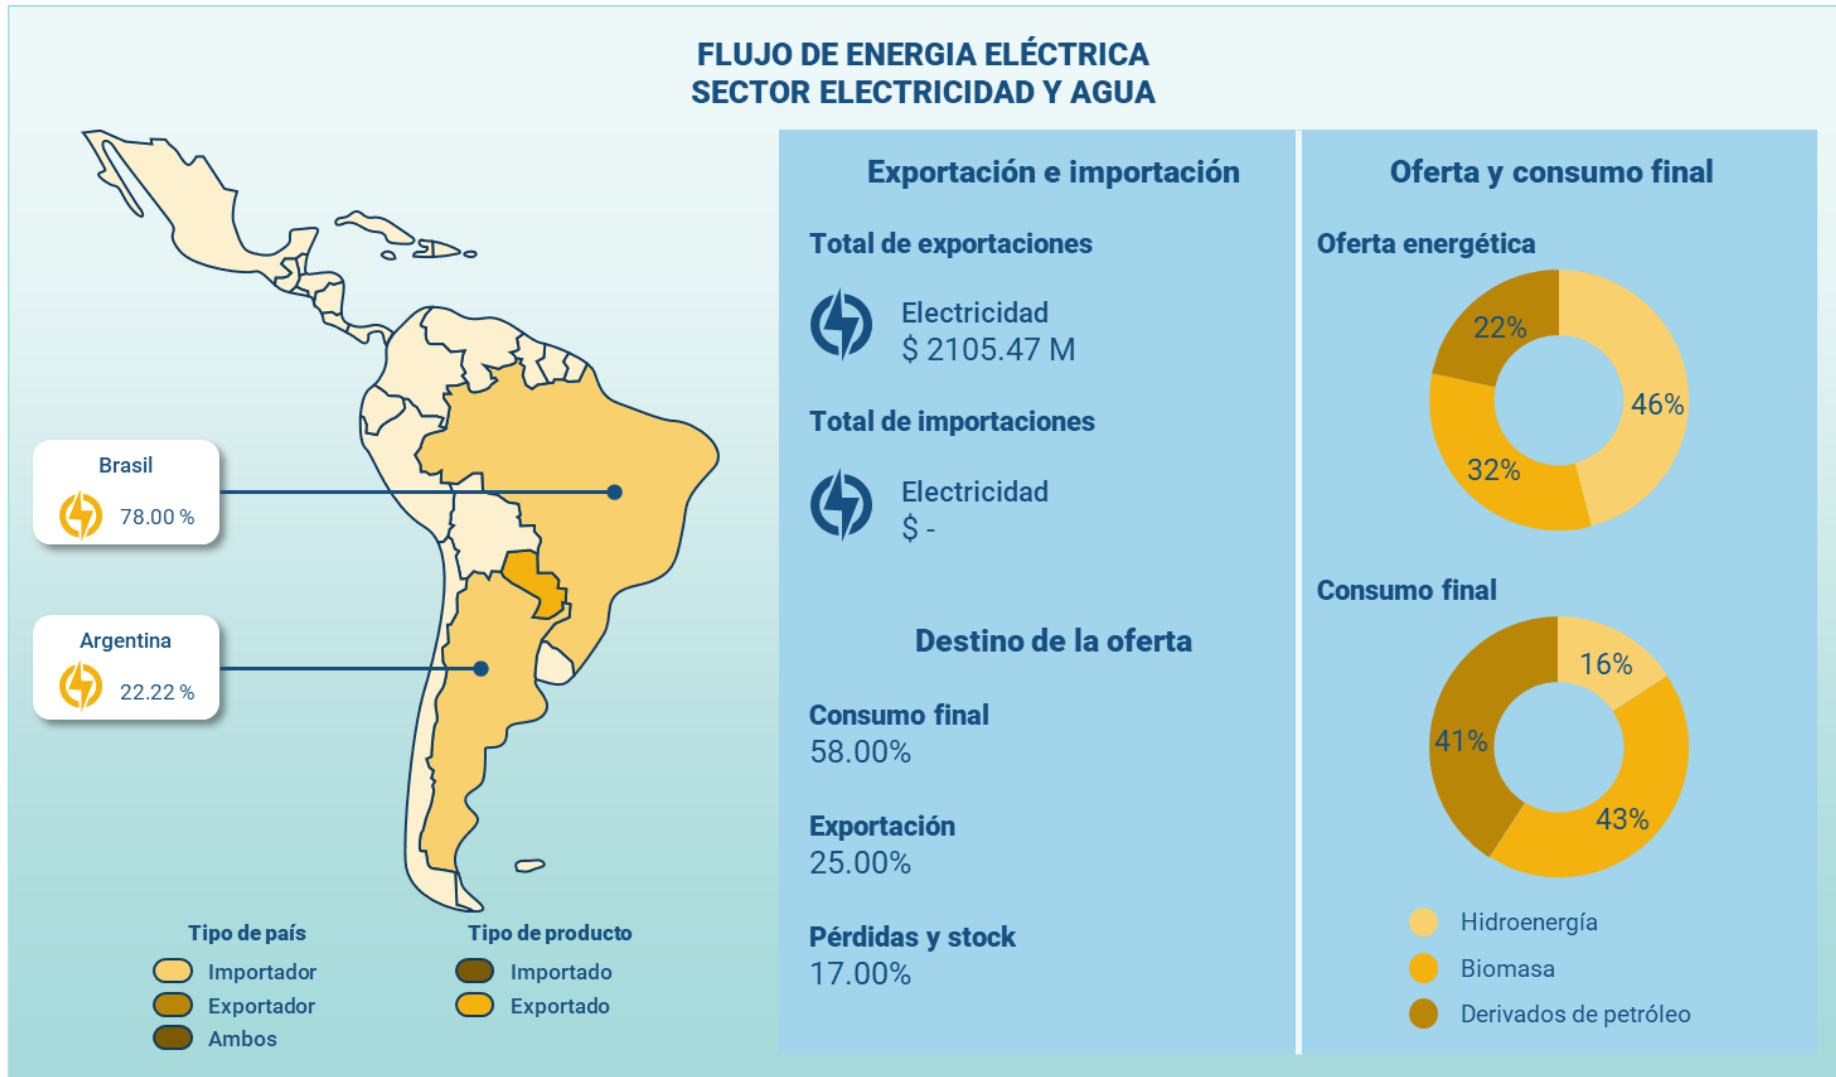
FLUJO DE ENERGIA ELÉCTRICA
SECTOR ELECTRICIDAD Y AGUA

Brasil
78.00 %

Argentina
22.22 %

Tipo de país
Importador
Exportador
Ambos

Tipo de producto
Importado
Exportado

Exportación e importación

Total de exportaciones

Electricidad
$ 2105.47 M

Total de importaciones

Electricidad
$ -

Destino de la oferta

Consumo final
58.00%

Exportación
25.00%

Pérdidas y stock
17.00%

Oferta y consumo final

Oferta energética

22%
46%
32%

Consumo final

16%
41%
43%

Hidroenergía
Biomasa
Derivados de petróleo